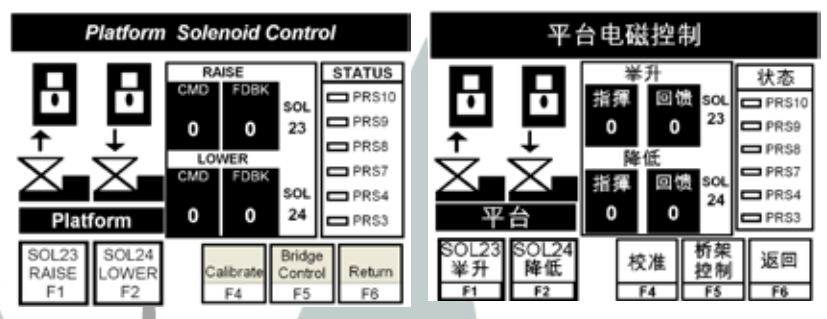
Platform Solenoid Control

RAISE
CMD FDBK
0 0
SOL 23
LOWER
CMD FDBK
0 0
SOL 24

STATUS
PRS10
PRS9
PRS8
PRS7
PRS4
PRS3

Platform

SOL23 RAISE F1
SOL24 LOWER F2
Calibrate F4
Bridge Control F5
Return F6

平台电磁控制

举升
指挥 回馈
0 0
SOL 23
降低
指挥 回馈
0 0
SOL 24

状态
PRS10
PRS9
PRS8
PRS7
PRS4
PRS3

平台

SOL23 举升 F1
SOL24 降低 F2
校准 F4
桥架 控制 F5
返回 F6